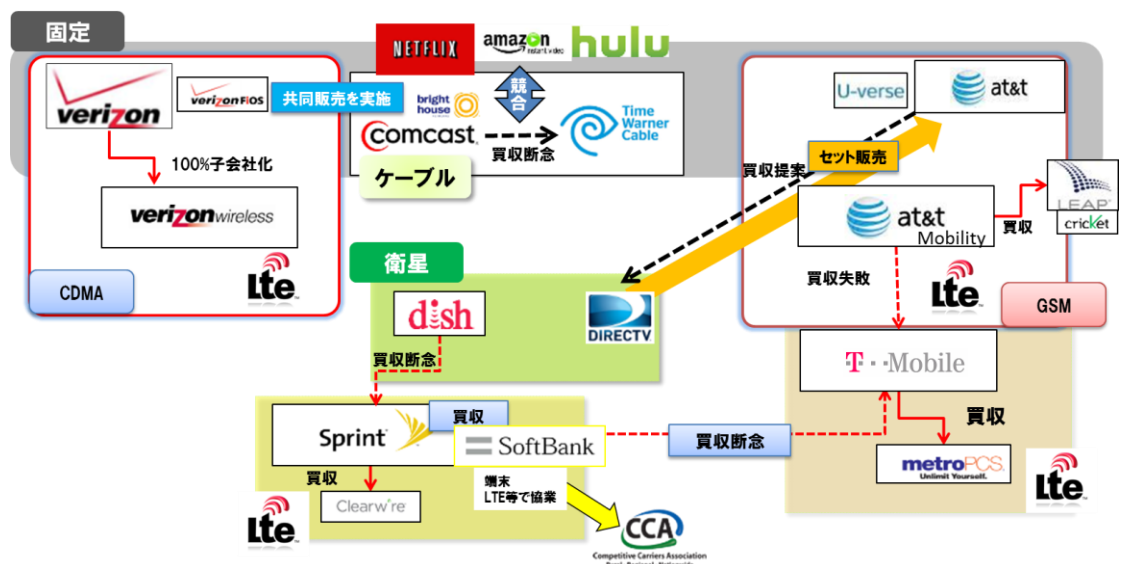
固定

NETFLIX amazon instant video hulu

verizon verizonFiOS 共同販売を実施

100%子会社化

verizonwireless

CDMA

LTE

bright house

競合

Comcast 買収断念 Time Warner Cable

ケーブル

U-verse at&t

セット販売

買収提案

at&t Mobility 買収 LEAP cricket

買収失敗

LTE GSM

衛星

dish DIRECTV

買収断念

T··Mobile

Sprint 買収 SoftBank 買収断念

買収

買収

Clearwire

端末 LTE等で協業

metroPCS Unlimit Yourself.

LTE

LTE

CCA Competitive Carriers Association